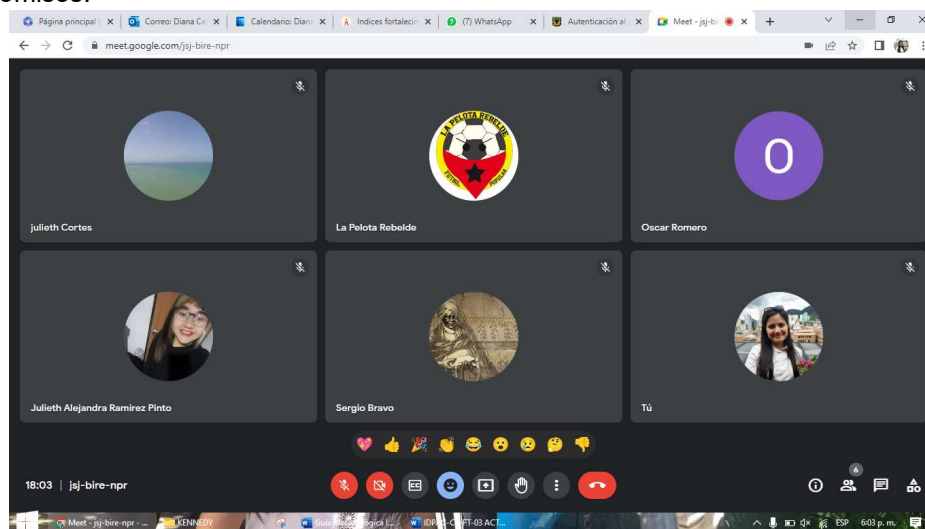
Página principal | ×
Correo: Diana Ca ×
Calendario: Diana ×
Indices fortalecim ×
(7) WhatsApp ×
Autenticación al ×
Meet - jsj-bir ×
+
meet.google.com/jsj-bire-npr

LA PELOTA REBELDE
FUTBOL POPULAR

O

julieth Cortes
La Pelota Rebelde
Oscar Romero
Julieth Alejandra Ramirez Pinto
Sergio Bravo
Tú

6

18:03 | jsj-bire-npr

Meet - jsj-bire-npr - ...
KENNEDY
Guía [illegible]gica I...
IDPA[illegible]-CFT-03 ACT...
ESP
6:03 p. m.